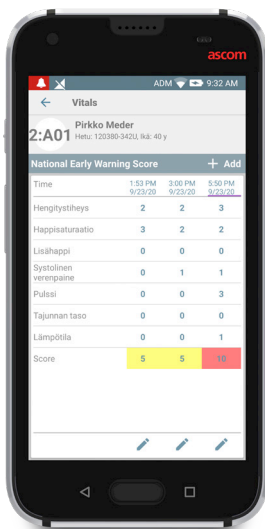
ascom

ADM 9:32 AM

Vitals

2:A01 Pirkko Meder
Hetu: 120380-342U, Ikä: 40 y

National Early Warning Score + Add

| Time | 1:53 PM 9/23/20 | 3:00 PM 9/23/20 | 5:50 PM 9/23/20 |
|---|---|---|---|
| Hengitystiheys | 2 | 2 | 3 |
| Happisaturaatio | 3 | 2 | 2 |
| Lisähappi | 0 | 0 | 0 |
| Systolinen verenpaine | 0 | 1 | 1 |
| Pulssi | 0 | 0 | 3 |
| Tajunnan taso | 0 | 0 | 0 |
| Lämpötila | 0 | 0 | 1 |
| Score | 5 | 5 | 10 |